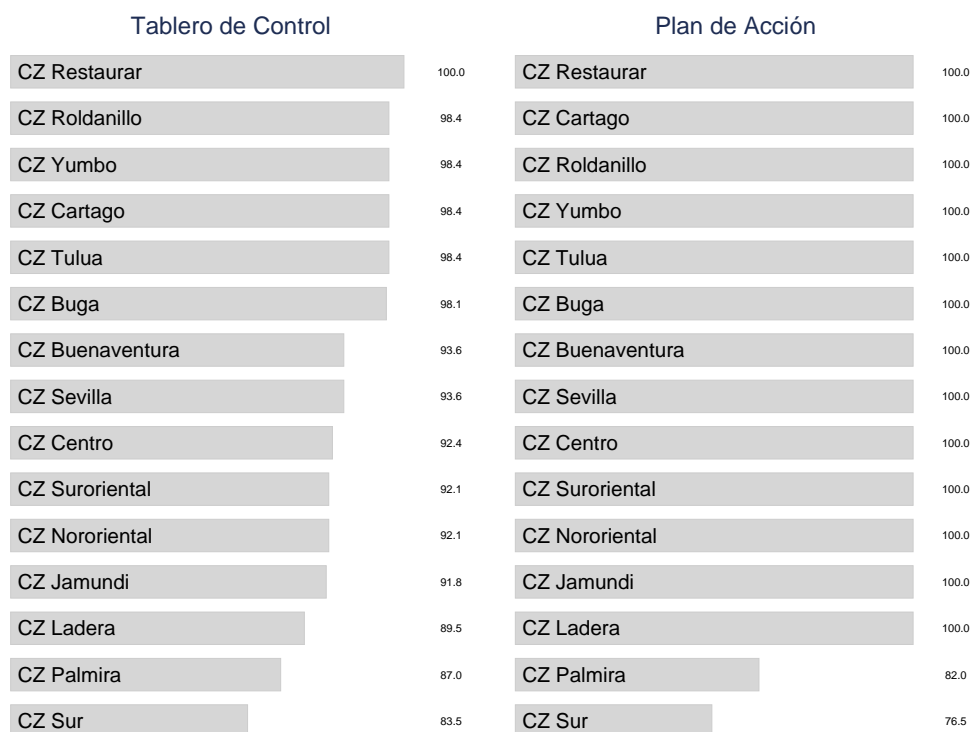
Tablero de Control

| | |
|---|---|
| CZ Restaurar | 100.0 |
| CZ Roldanillo | 98.4 |
| CZ Yumbo | 98.4 |
| CZ Cartago | 98.4 |
| CZ Tulua | 98.4 |
| CZ Buga | 98.1 |
| CZ Buenaventura | 93.6 |
| CZ Sevilla | 93.6 |
| CZ Centro | 92.4 |
| CZ Suroriental | 92.1 |
| CZ Nororiental | 92.1 |
| CZ Jamundi | 91.8 |
| CZ Ladera | 89.5 |
| CZ Palmira | 87.0 |
| CZ Sur | 83.5 |

Plan de Acción

| | |
|---|---|
| CZ Restaurar | 100.0 |
| CZ Cartago | 100.0 |
| CZ Roldanillo | 100.0 |
| CZ Yumbo | 100.0 |
| CZ Tulua | 100.0 |
| CZ Buga | 100.0 |
| CZ Buenaventura | 100.0 |
| CZ Sevilla | 100.0 |
| CZ Centro | 100.0 |
| CZ Suroriental | 100.0 |
| CZ Nororiental | 100.0 |
| CZ Jamundi | 100.0 |
| CZ Ladera | 100.0 |
| CZ Palmira | 82.0 |
| CZ Sur | 76.5 |